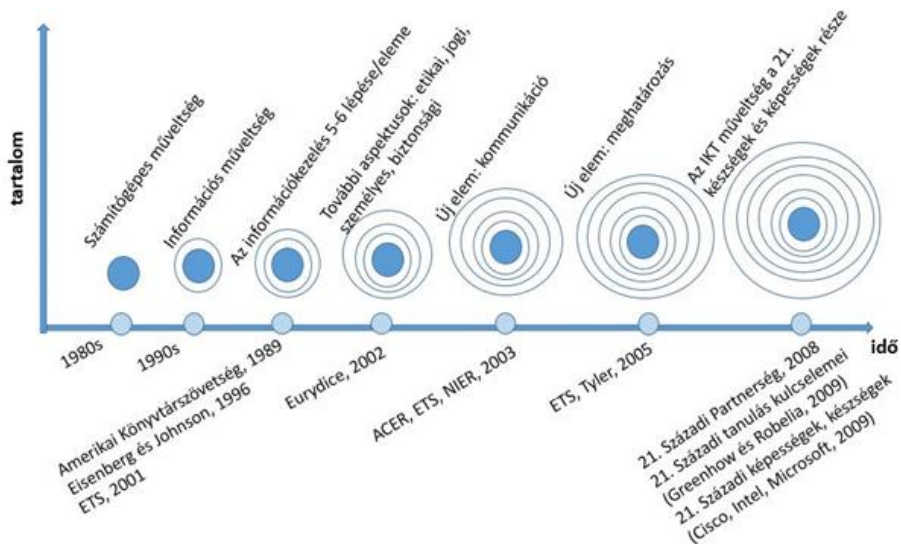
tartalom

Számítógépes műveltség

Információs műveltség

Az információkezelés 5-6 lépése/eleme

További aspektusok: etikai, jogi, személyes, biztonsági

Új elem: kommunikáció

Új elem: meghatározás

Az IKT műveltség a 21. készségek és képességek része

idő

1980s

1990s

Amerikai Könyvtárszövetség, 1989
Eisenberg és Johnson, 1996
ETS, 2001

Eurydice, 2002

ACER, ETS, NIER, 2003

ETS, Tyler, 2005

21. Századi Partnerség, 2008
21. Századi tanulás kulcselemei (Greenhow és Robelia, 2009)
21. Századi képességek, készségek (Cisco, Intel, Microsoft, 2009)